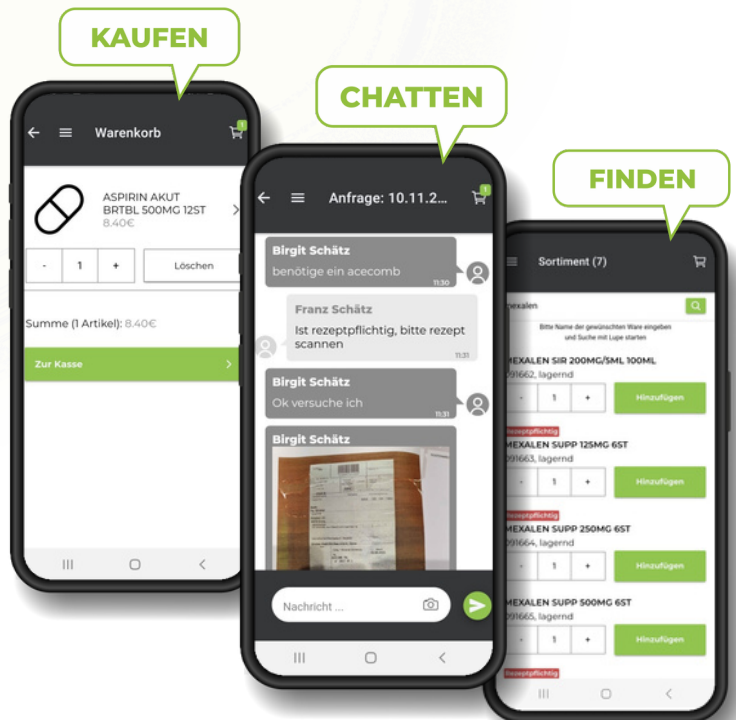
KAUFEN

Warenkorb

1

ASPIRIN AKUT BRTBL 500MG 12ST
8.40€

- 1 +

Löschen

Summe (1 Artikel): 8.40€

Zur Kasse

CHATTEN

Anfrage: 10.11.2...

1

Birgit Schätz
benötige ein acecomb
11:30

Franz Schätz
Ist rezeptpflichtig, bitte rezept scannen
11:31

Birgit Schätz
Ok versuche ich
11:31

Birgit Schätz

Nachricht ...

FINDEN

Sortiment (7)

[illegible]mexalen

Bitte Name der gewünschten Ware eingeben und Suche mit Lupe starten

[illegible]MEXALEN SIR 200MG/5ML 100ML
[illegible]91662, lagernd
- 1 +
Hinzufügen

Rezeptpflichtig
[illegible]MEXALEN SUPP 125MG 6ST
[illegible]91663, lagernd
- 1 +
Hinzufügen

Rezeptpflichtig
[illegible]MEXALEN SUPP 250MG 6ST
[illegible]91664, lagernd
- 1 +
Hinzufügen

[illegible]MEXALEN SUPP 500MG 6ST
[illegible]91665, lagernd
- 1 +
Hinzufügen

Rezeptpflichtig